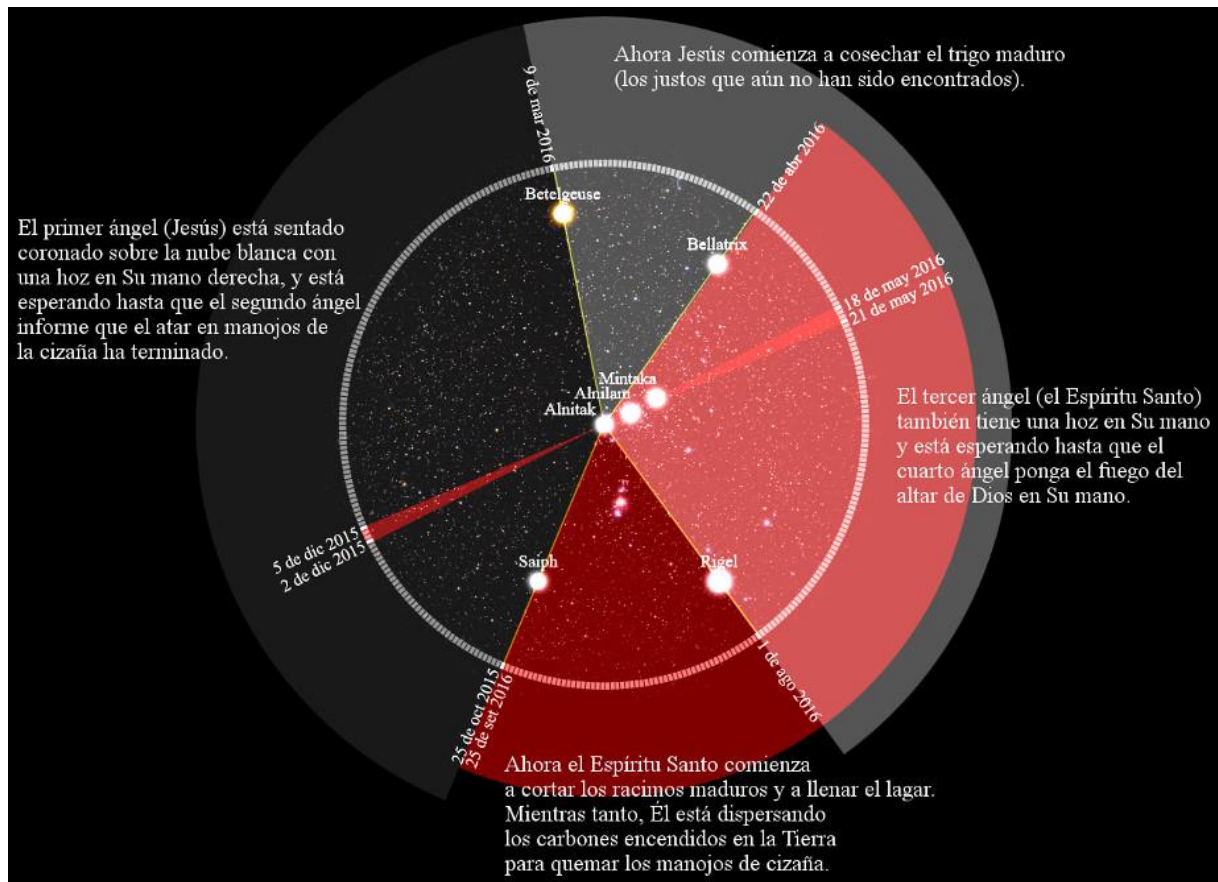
Ahora Jesús comienza a cosechar el trigo maduro (los justos que aún no han sido encontrados).

9 de mar 2016

22 de abr 2016

Betelgeuse

Bellatrix

El primer ángel (Jesús) está sentado coronado sobre la nube blanca con una hoz en Su mano derecha, y está esperando hasta que el segundo ángel informe que el atar en manojos de la cizaña ha terminado.

18 de may 2016
21 de may 2016

Mintaka
Alnilam
Alnitak

El tercer ángel (el Espíritu Santo) también tiene una hoz en Su mano y está esperando hasta que el cuarto ángel ponga el fuego del altar de Dios en Su mano.

5 de dic 2015
2 de dic 2015

Saiph

Rigel

1 de ago 2016

25 de oct 2015
25 de set 2016

Ahora el Espíritu Santo comienza a cortar los racimos maduros y a llenar el lagar. Mientras tanto, Él está dispersando los carbones encendidos en la Tierra para quemar los manojos de cizaña.